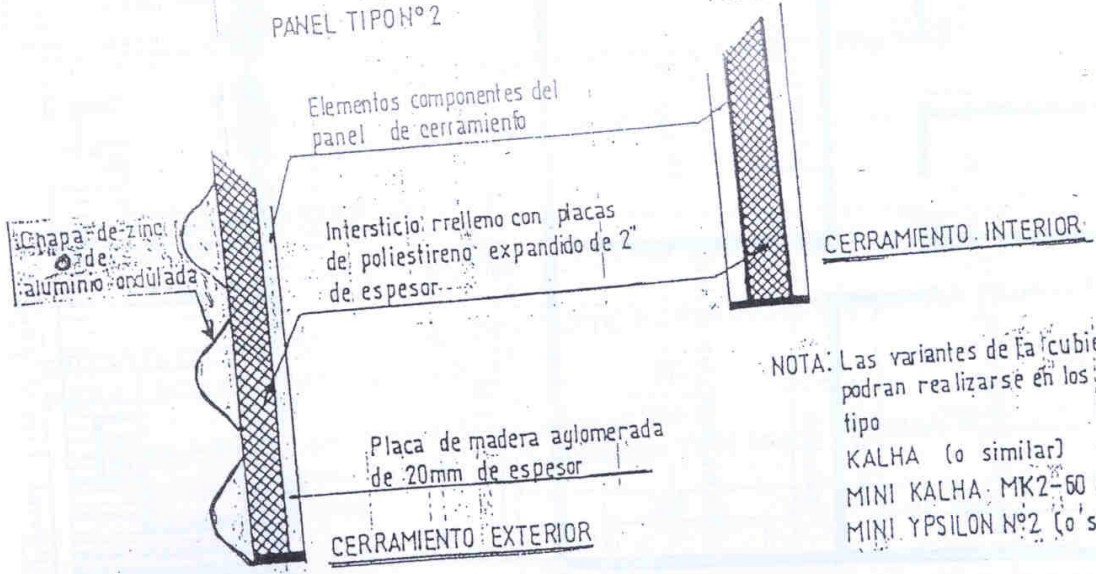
PANEL TIPO Nº 2

Elementos componentes del panel de cerramiento

Chapa de zinc o de aluminio ondulada

Intersticio rrelleno con placas de poliestireno expandido de 2" de espesor

CERRAMIENTO INTERIOR

NOTA: Las variantes de la cubie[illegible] podran realizarse en los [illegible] tipo
KALHA (o similar)
MINI KALHA MK2-60 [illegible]
MINI YPSILON Nº2 (o s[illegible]

Placa de madera aglomerada de 20mm de espesor

CERRAMIENTO EXTERIOR